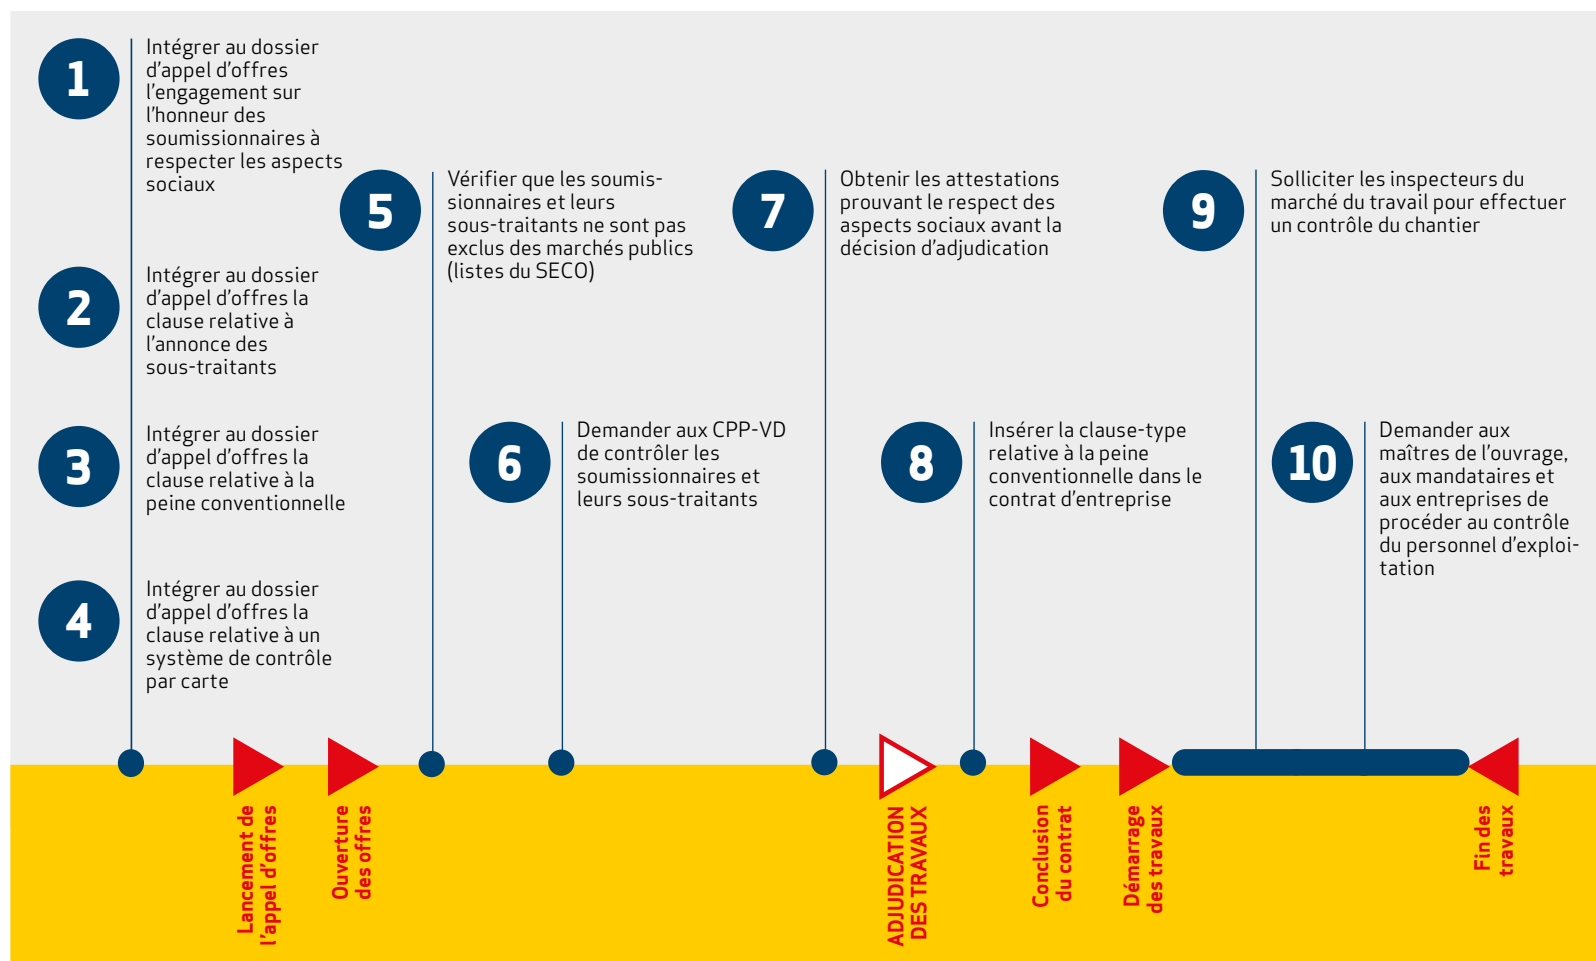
1
Intégrer au dossier d'appel d'offres l'engagement sur l'honneur des soumissionnaires à respecter les aspects sociaux

2
Intégrer au dossier d'appel d'offres la clause relative à l'annonce des sous-traitants

3
Intégrer au dossier d'appel d'offres la clause relative à la peine conventionnelle

4
Intégrer au dossier d'appel d'offres la clause relative à un système de contrôle par carte

5
Vérifier que les soumissionnaires et leurs sous-traitants ne sont pas exclus des marchés publics (listes du SECO)

6
Demander aux CPP-VD de contrôler les soumissionnaires et leurs sous-traitants

7
Obtenir les attestations prouvant le respect des aspects sociaux avant la décision d'adjudication

8
Insérer la clause-type relative à la peine conventionnelle dans le contrat d'entreprise

9
Solliciter les inspecteurs du marché du travail pour effectuer un contrôle du chantier

10
Demander aux maîtres de l'ouvrage, aux mandataires et aux entreprises de procéder au contrôle du personnel d'exploitation

Lancement de l'appel d'offres

Ouverture des offres

ADJUDICATION DES TRAVAUX

Conclusion du contrat

Démarrage des travaux

Fin des travaux